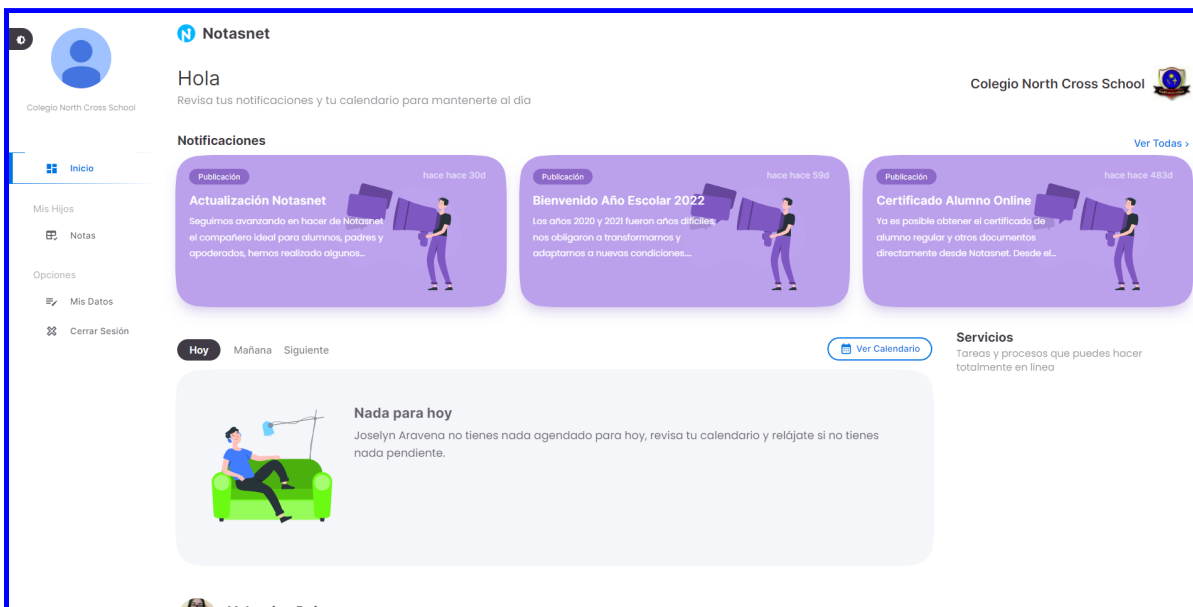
Notasnet

Colegio North Cross School

Inicio

Mis Hijos

Notas

Opciones

Mis Datos

Cerrar Sesión

Hola

Revisa tus notificaciones y tu calendario para mantenerte al dia

Colegio North Cross School

Notificaciones

Ver Todas ›

Publicación

hace hace 30d

Actualización Notasnet

Seguimos avanzando en hacer de Notasnet el compañero ideal para alumnos, padres y apoderados, hemos realizado algunos...

Publicación

hace hace 59d

Bienvenido Año Escolar 2022

Los años 2020 y 2021 fueron años difíciles, nos obligaron a transformarnos y adaptarnos a nuevas condiciones...

Publicación

hace hace 483d

Certificado Alumno Online

Ya es posible obtener el certificado de alumno regular y otros documentos directamente desde Notasnet. Desde el...

Hoy

Mañana

Siguiente

Ver Calendario

Servicios

Tareas y procesos que puedes hacer totalmente en linea

Nada para hoy

Joselyn Aravena no tienes nada agendado para hoy, revisa tu calendario y relájate si no tienes nada pendiente.

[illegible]